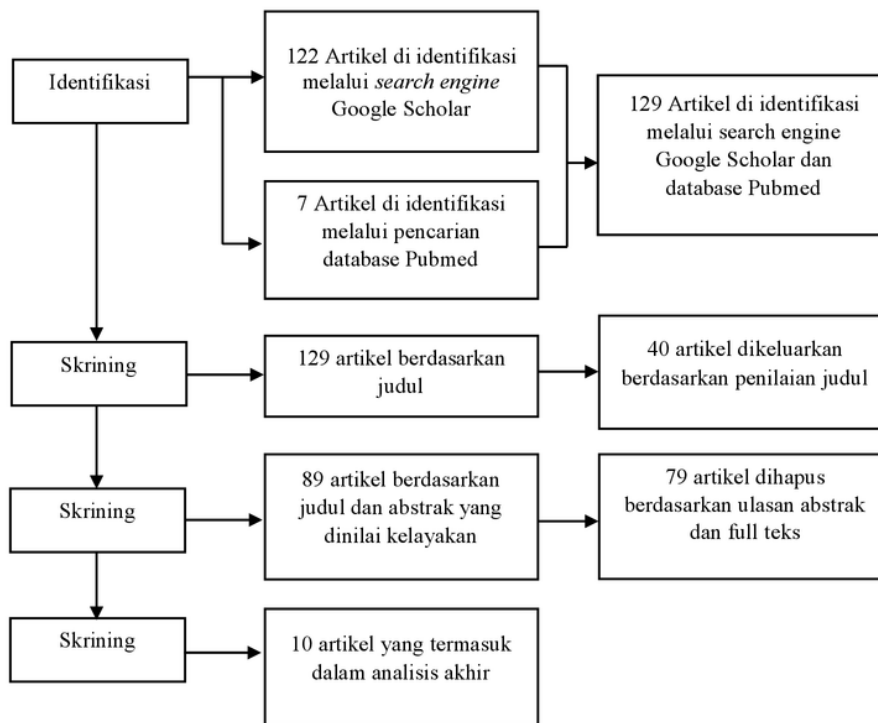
Identifikasi

122 Artikel di identifikasi melalui *search engine* Google Scholar

7 Artikel di identifikasi melalui pencarian database Pubmed

129 Artikel di identifikasi melalui search engine Google Scholar dan database Pubmed

Skrining

129 artikel berdasarkan judul

40 artikel dikeluarkan berdasarkan penilaian judul

Skrining

89 artikel berdasarkan judul dan abstrak yang dinilai kelayakan

79 artikel dihapus berdasarkan ulasan abstrak dan full teks

Skrining

10 artikel yang termasuk dalam analisis akhir